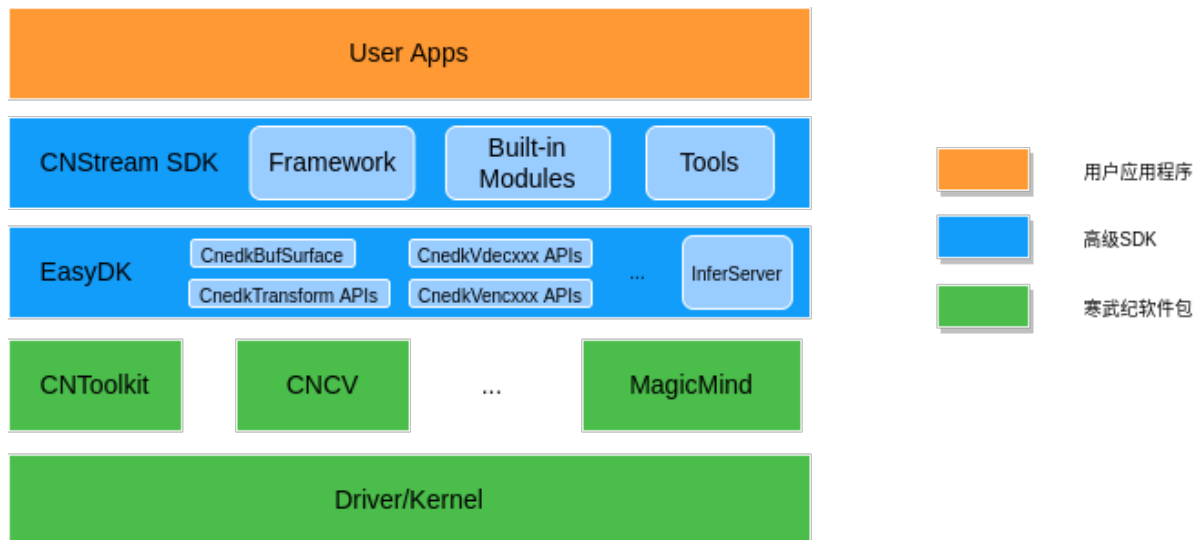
User Apps

CNStream SDK
Framework
Built-in Modules
Tools

EasyDK
CnedkBufSurface
CnedkTransform APIs
CnedkVdecxxx APIs
CnedkVencxxx APIs
...
InferServer

CNToolkit
CNCV
...
MagicMind

Driver/Kernel

用户应用程序
高级SDK
寒武纪软件包